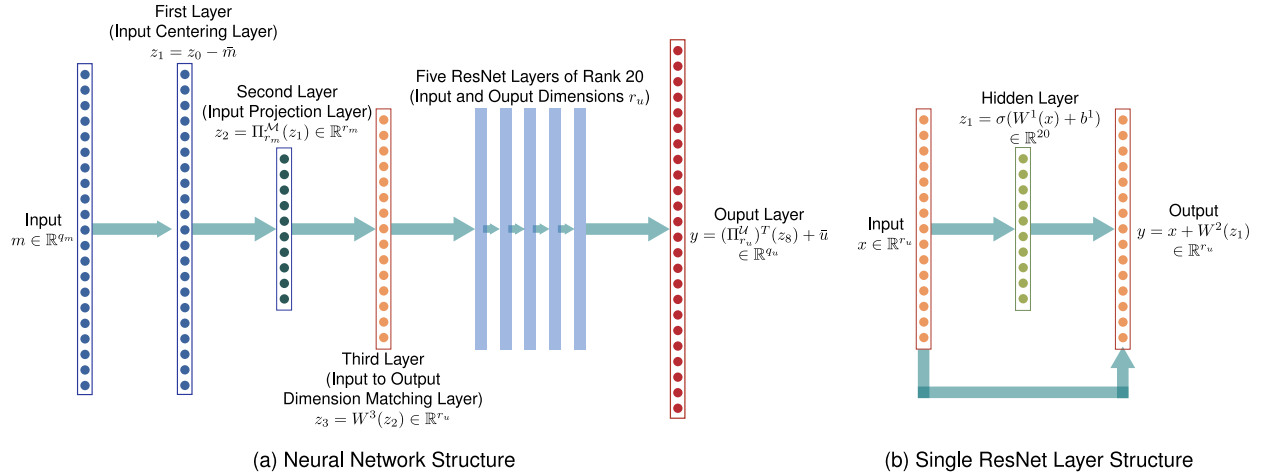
First Layer
(Input Centering Layer)
$z_1 = z_0 - \bar{m}$

Second Layer
(Input Projection Layer)
$z_2 = \Pi^{\mathcal{M}}_{r_m}(z_1) \in \mathbb{R}^{r_m}$

Five ResNet Layers of Rank 20
(Input and Ouput Dimensions $r_u$)

Input
$m \in \mathbb{R}^{q_m}$

Ouput Layer
$y = (\Pi^{\mathcal{U}}_{r_u})^T(z_8) + \bar{u}$
$\in \mathbb{R}^{q_u}$

Third Layer
(Input to Output
Dimension Matching Layer)
$z_3 = W^3(z_2) \in \mathbb{R}^{r_u}$

(a) Neural Network Structure

Hidden Layer
$z_1 = \sigma(W^1(x) + b^1)$
$\in \mathbb{R}^{20}$

Input
$x \in \mathbb{R}^{r_u}$

Output
$y = x + W^2(z_1)$
$\in \mathbb{R}^{r_u}$

(b) Single ResNet Layer Structure